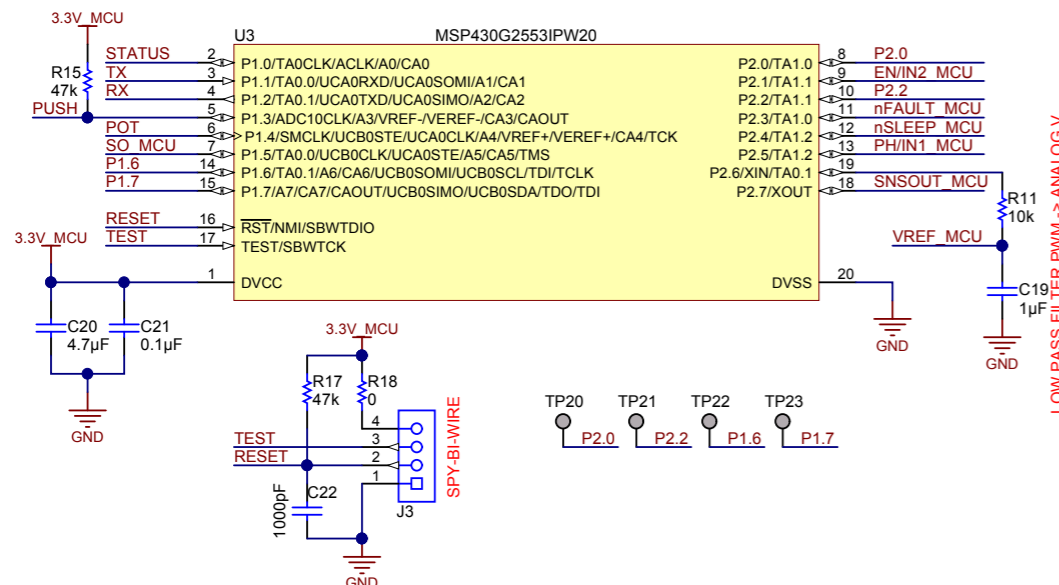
3.3V_MCU
U3
MSP430G2553IPW20
R15
47k
STATUS
TX
RX
PUSH
POT
SO_MCU
P1.6
P1.7
2
3
4
5
6
7
14
15
P1.0/TA0CLK/ACLK/A0/CA0
P1.1/TA0.0/UCA0RXD/UCA0SOMI/A1/CA1
P1.2/TA0.1/UCA0TXD/UCA0SIMO/A2/CA2
P1.3/ADC10CLK/A3/VREF-/VEREF-/CA3/CAOUT
P1.4/SMCLK/UCB0STE/UCA0CLK/A4/VREF+/VEREF+/CA4/TCK
P1.5/TA0.0/UCB0CLK/UCA0STE/A5/CA5/TMS
P1.6/TA0.1/A6/CA6/UCB0SOMI/UCB0SCL/TDI/TCLK
P1.7/A7/CA7/CAOUT/UCB0SIMO/UCB0SDA/TDO/TDI
P2.0/TA1.0
P2.1/TA1.1
P2.2/TA1.1
P2.3/TA1.0
P2.4/TA1.2
P2.5/TA1.2
P2.6/XIN/TA0.1
P2.7/XOUT
8
9
10
11
12
13
19
18
P2.0
EN/IN2_MCU
P2.2
nFAULT_MCU
nSLEEP_MCU
PH/IN1_MCU
SNSOUT_MCU
R11
10k
VREF_MCU
C19
1µF
GND
LOW PASS FILTER PWM -> ANALOG V
RESET
TEST
16
17
RST/NMI/SBWTDIO
TEST/SBWTCK
3.3V_MCU
1
DVCC
DVSS
20
GND
C20
4.7µF
C21
0.1µF
GND
3.3V_MCU
R17
47k
R18
0
4
3
2
1
SPY-BI-WIRE
J3
TEST
RESET
C22
1000pF
GND
TP20
TP21
TP22
TP23
P2.0
P2.2
P1.6
P1.7